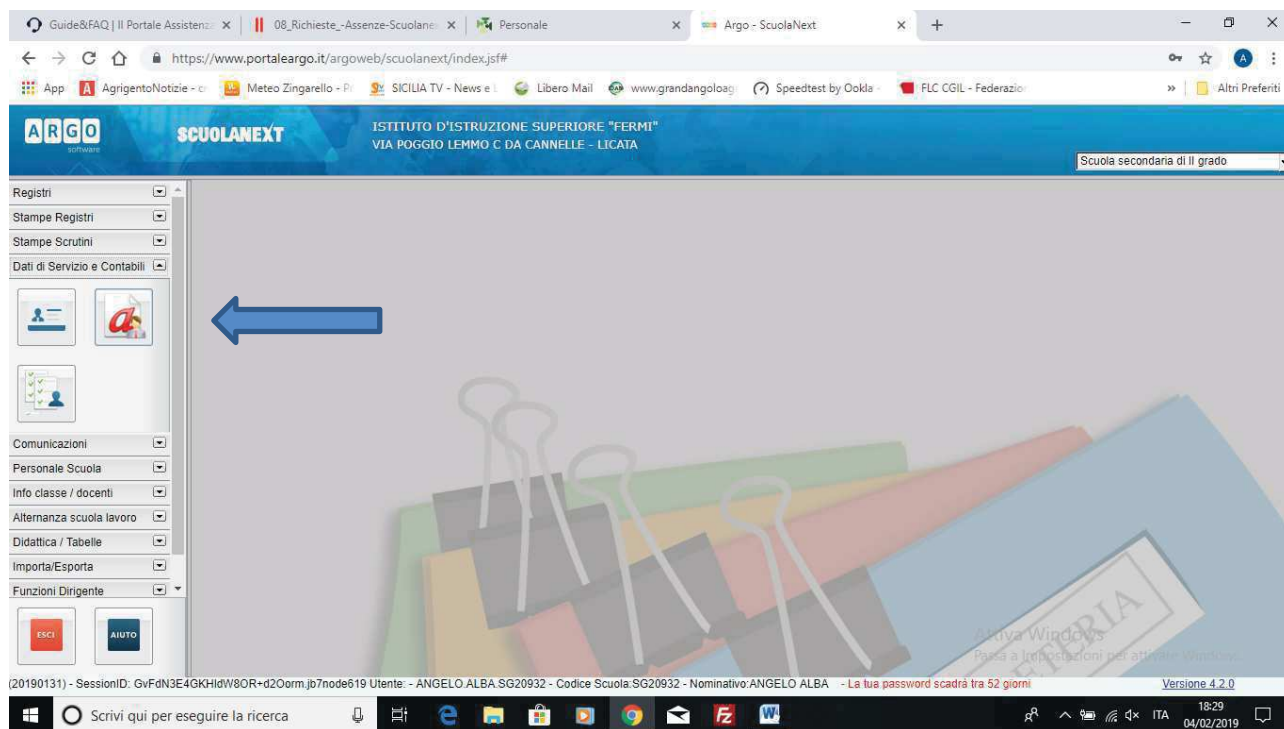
Guide&FAQ | Il Portale Assistenz ×
08_Richieste_-Assenze-Scuolane ×
Personale ×
Argo - ScuolaNext ×
+

https://www.portaleargo.it/argoweb/scuolanext/index.jsf#

App  AgrigentoNotizie - c  Meteo Zingarello - P  SICILIA TV - News e  Libero Mail  www.grandangoloag  Speedtest by Ookla  FLC CGIL - Federazio  »  Altri Preferiti

ARGO software
SCUOLANEXT
ISTITUTO D'ISTRUZIONE SUPERIORE "FERMI"
VIA POGGIO LEMMO C DA CANNELLE - LICATA

Scuola secondaria di II grado

Registri
Stampe Registri
Stampe Scrutini
Dati di Servizio e Contabili
Comunicazioni
Personale Scuola
Info classe / docenti
Alternanza scuola lavoro
Didattica / Tabelle
Importa/Esporta
Funzioni Dirigente

ESCI
AIUTO

Attiva Windows
Passa a Impostazioni per attivare Windows.

(20190131) - SessionID: GvFdN3E4GKHIdW8OR+d2Oorm.jb7node619 Utente: - ANGELO.ALBA.SG20932 - Codice Scuola:SG20932 - Nominativo:ANGELO ALBA - La tua password scadrà tra 52 giorni
Versione 4.2.0

Scrivi qui per eseguire la ricerca
ITA
18:29
04/02/2019